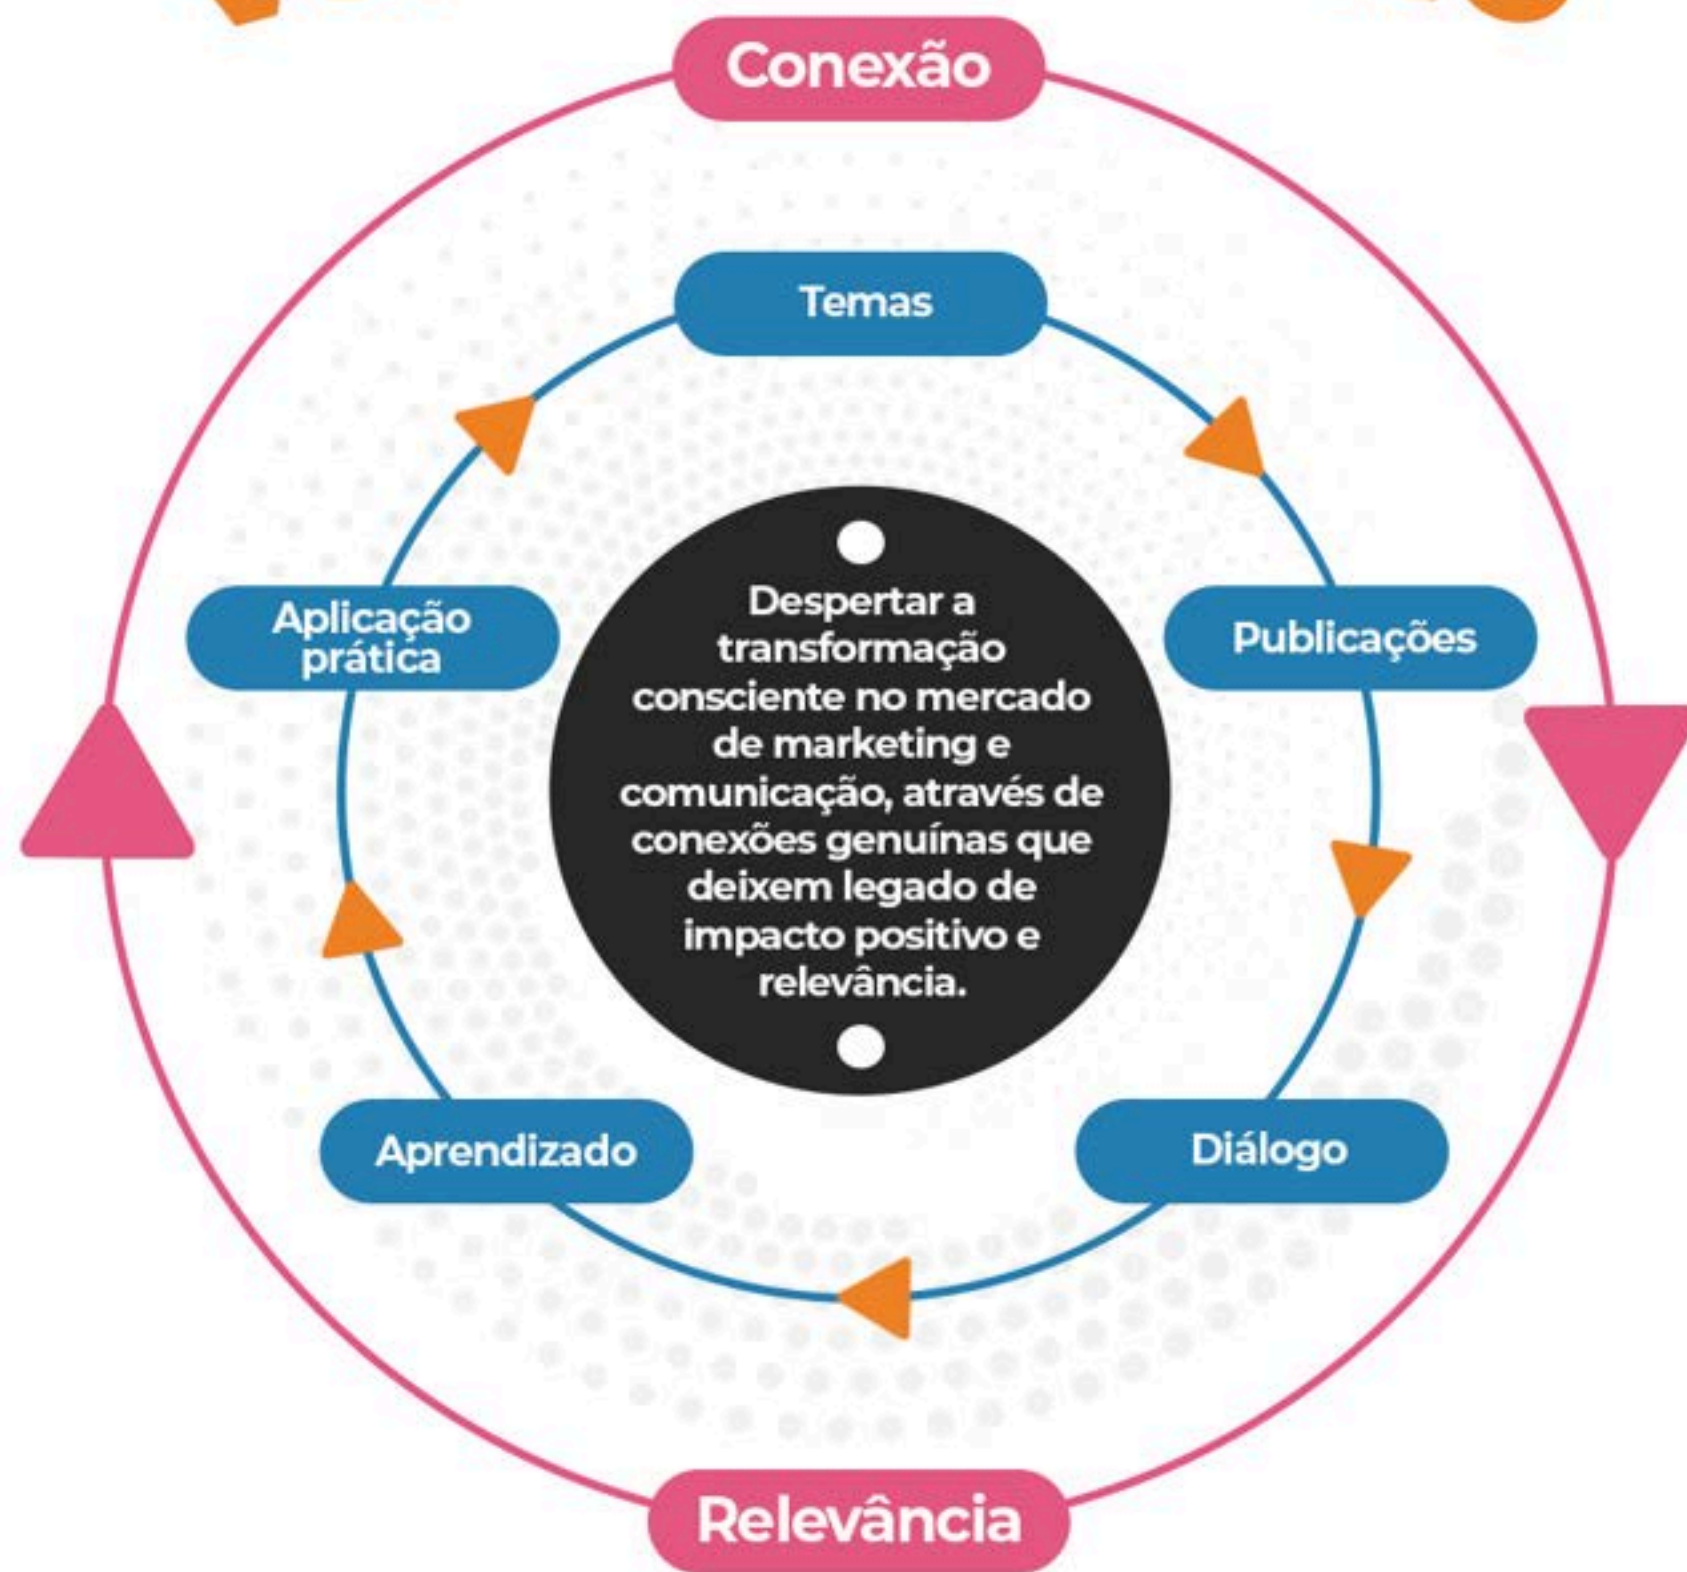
Conexão

Temas

Publicações

Diálogo

Aprendizado

Aplicação prática

Despertar a transformação consciente no mercado de marketing e comunicação, através de conexões genuínas que deixem legado de impacto positivo e relevância.

Relevância